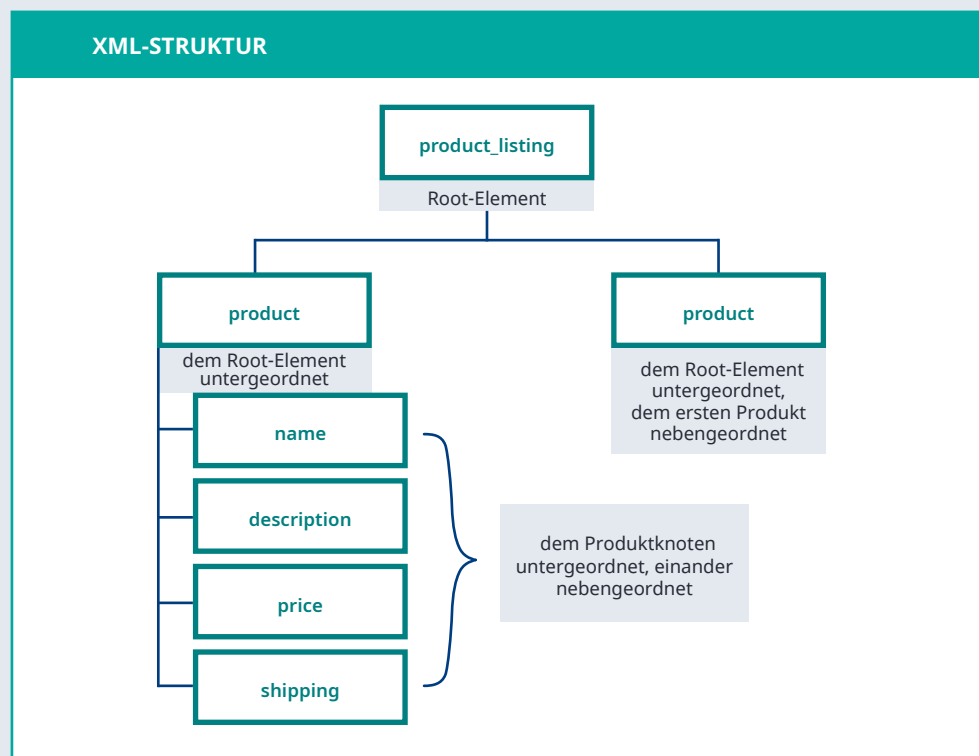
XML-STRUKTUR

product_listing

Root-Element

product

dem Root-Element untergeordnet

product

dem Root-Element untergeordnet, dem ersten Produkt nebengeordnet

name

description

price

shipping

dem Produktknoten untergeordnet, einander nebengeordnet